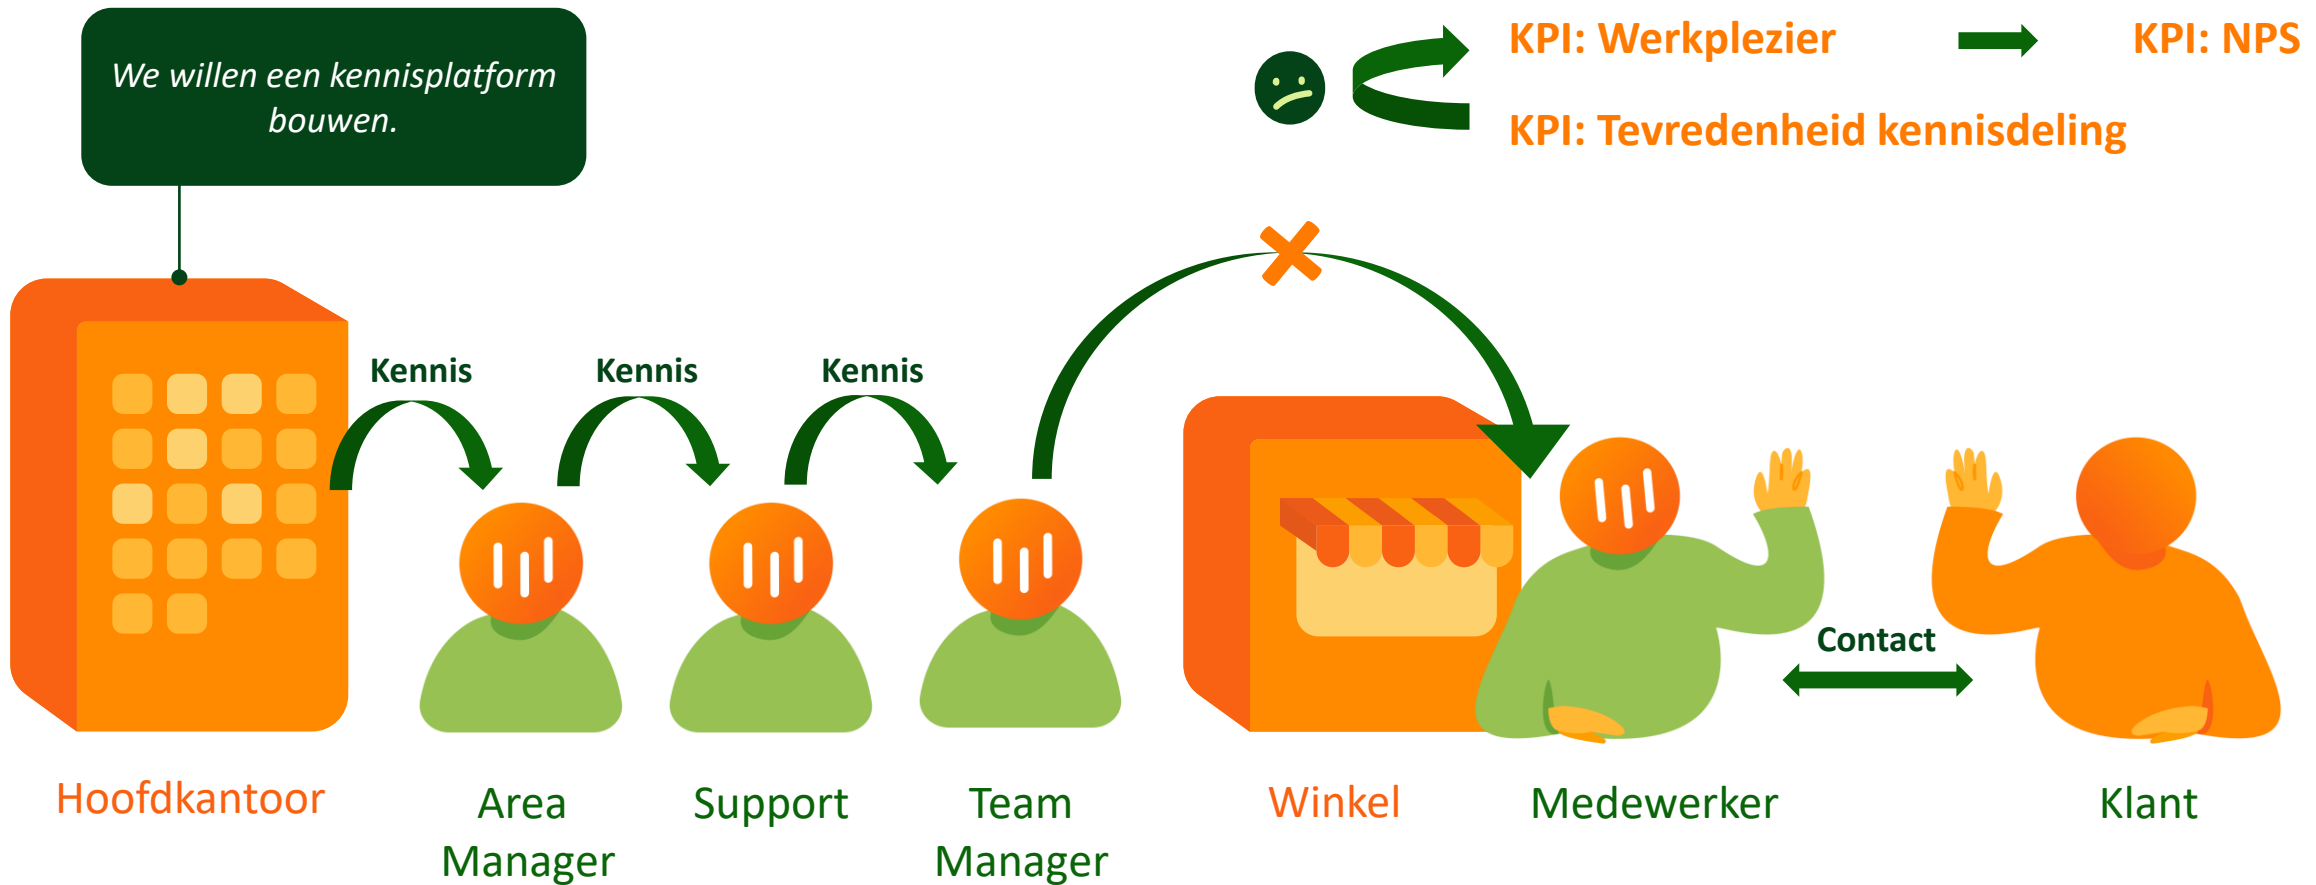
We willen een kennisplatform bouwen.

KPI: Werkplezier

KPI: NPS

KPI: Tevredenheid kennisdeling

Kennis

Kennis

Kennis

Contact

Hoofdkantoor

Area Manager

Support

Team Manager

Winkel

Medewerker

Klant